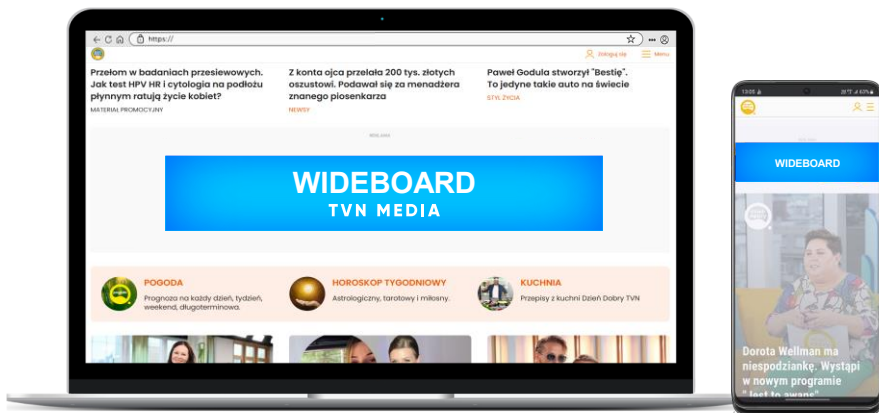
https://

Zaloguj się Menu

Przełom w badaniach przesiewowych. Jak test HPV HR i cytologia na podłożu płynnym ratują życie kobiet?
MATERIAŁ PROMOCYJNY

Z konta ojca przelała 200 tys. złotych oszustowi. Podawał się za menadżera znanego piosenkarza
NEWSY

Paweł Godula stworzył "Bestię". To jedyne takie auto na świecie
STYL ŻYCIA

REKLAMA

WIDEBOARD
TVN MEDIA

POGODA
Prognoza na każdy dzień, tydzień, weekend, długoterminowa.

HOROSKOP TYGODNIOWY
Astrologiczny, tarotowy i miłosny.

KUCHNIA
Przepisy z kuchni Dzień Dobry TVN

13:05

WIDEBOARD

Dorota Wellman ma niespodziankę. Wystąpi w nowym programie "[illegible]"